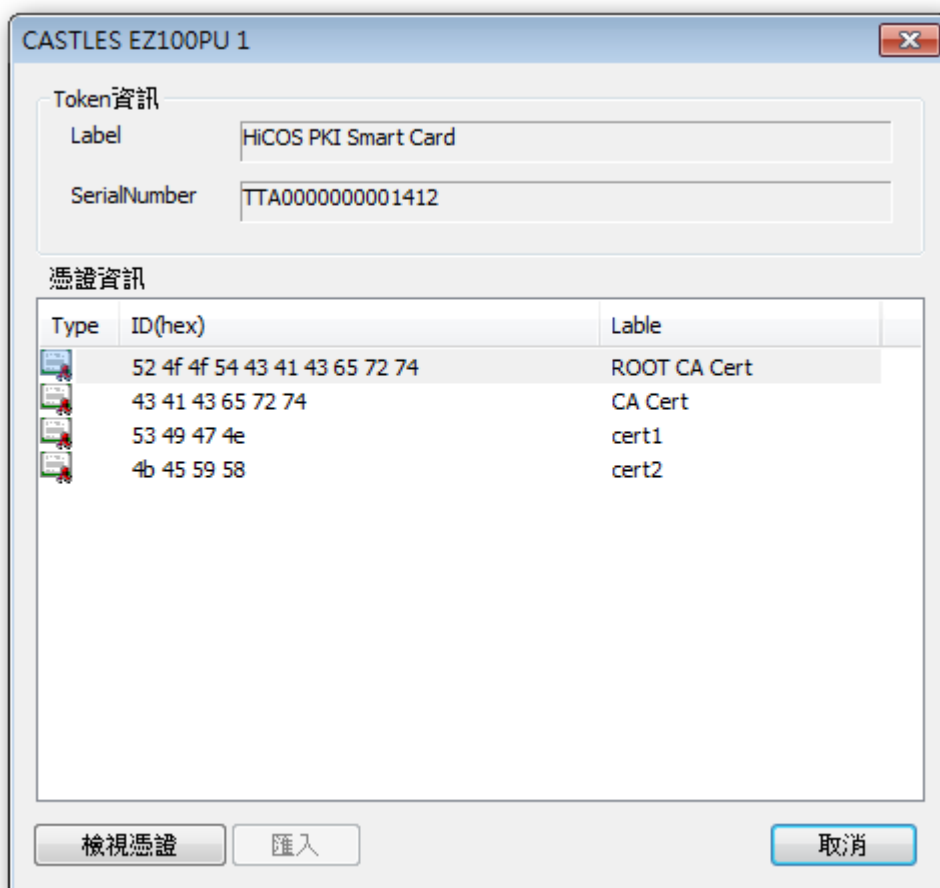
CASTLES EZ100PU 1

Token資訊

Label HiCOS PKI Smart Card

SerialNumber TTA0000000001412

憑證資訊

| Type | ID(hex) | Lable |
|---|---|---|
| | 52 4f 4f 54 43 41 43 65 72 74 | ROOT CA Cert |
| | 43 41 43 65 72 74 | CA Cert |
| | 53 49 47 4e | cert1 |
| | 4b 45 59 58 | cert2 |

檢視憑證 匯入 取消